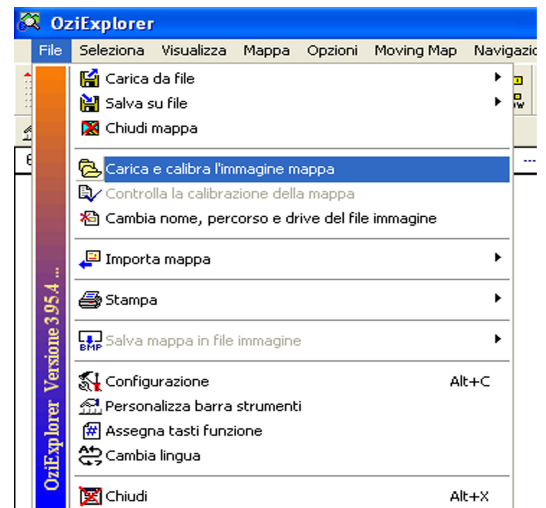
OziExplorer

File Seleziona Visualizza Mappa Opzioni Moving Map Navigazio

OziExplorer Versione 3.95.4 ...

Carica da file
Salva su file
Chiudi mappa

Carica e calibra l'immagine mappa
Controlla la calibrazione della mappa
Cambia nome, percorso e drive del file immagine

Importa mappa

Stampa

Salva mappa in file immagine

Configurazione Alt+C
Personalizza barra strumenti
Assegna tasti funzione
Cambia lingua

Chiudi Alt+X